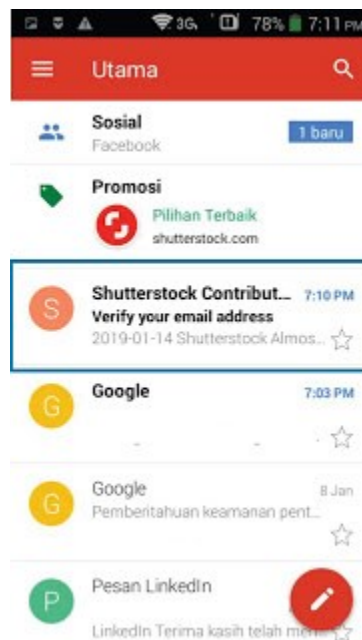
3G 78% 7:11 PM

Utama

Sosial
Facebook
1 baru

Promosi
Pilihan Terbaik
shutterstock.com

S
Shutterstock Contribut...
7:10 PM
Verify your email address
2019-01-14 Shutterstock Almos...

G
Google
7:03 PM

G
Google
8 Jan
Pemberitahuan keamanan pent...

P
Pesan LinkedIn
LinkedIn Terima kasih telah me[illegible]